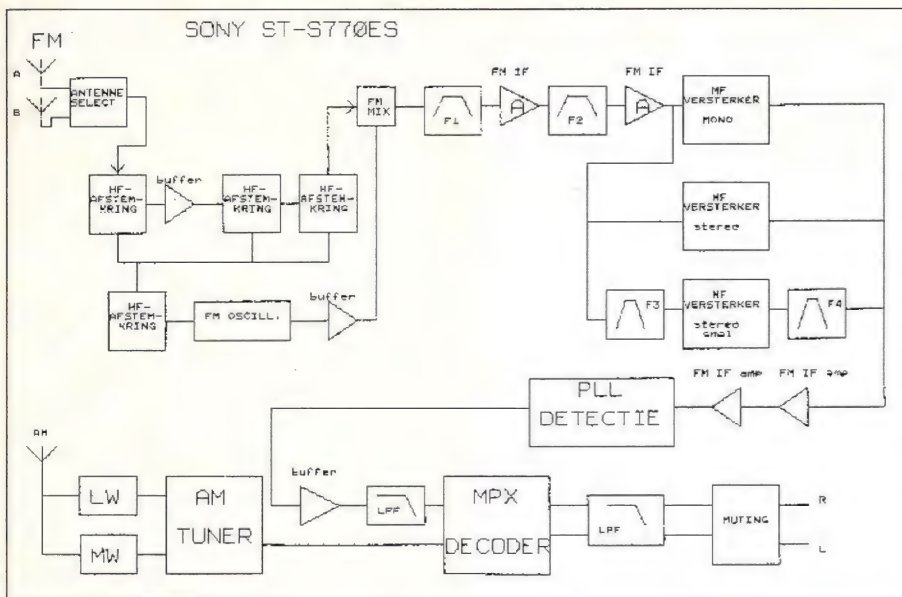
SONY ST-S77ØES

FM

A

B

ANTENNE SELECT

HF-AFSTEM-KRING

buffer

HF-AFSTEM-KRING

HF-AFSTEM-KRING

FM MIX

F1

FM IF

A

F2

FM IF

A

MF VERSTERKER MONO

MF VERSTERKER stereo

F3

MF VERSTERKER stereo smal

F4

HF-AFSTEM-KRING

FM OSCILL.

buffer

PLL DETECTIE

FM IF amp

FM IF amp

AM

LW

MW

AM TUNER

buffer

LPF

MPX DECODER

LPF

MUTING

R

L